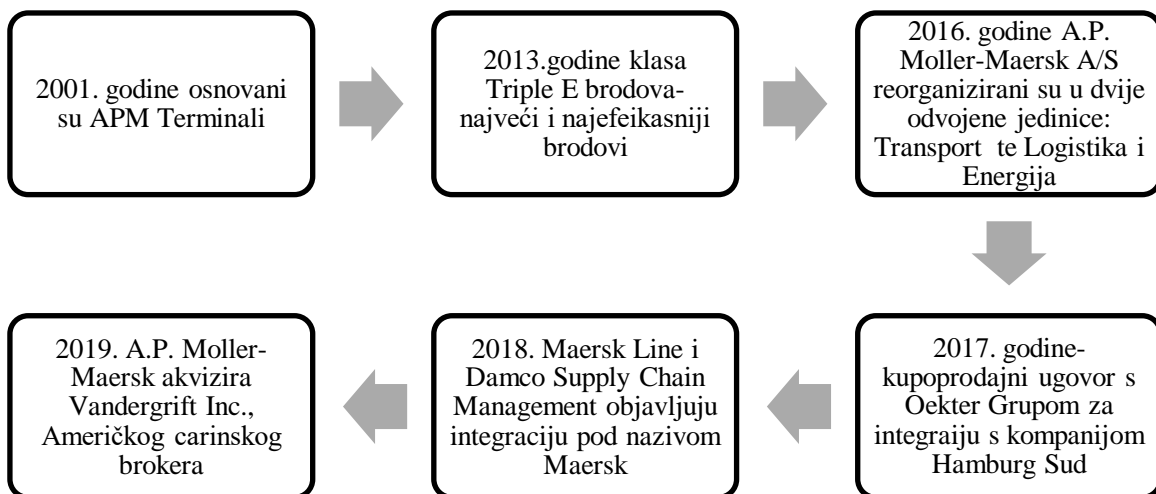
2001. godine osnovani su APM Terminali

2013.godine klasa Triple E brodova- najveći i najefeikasniji brodovi

2016. godine A.P. Moller-Maersk A/S reorganizirani su u dvije odvojene jedinice: Transport te Logistika i Energija

2017. godine- kupoprodajni ugovor s Oekter Grupom za integraiju s kompanijom Hamburg Sud

2018. Maersk Line i Damco Supply Chain Management objavljuju integraciju pod nazivom Maersk

2019. A.P. Moller-Maersk akvizira Vandergrift Inc., Američkog carinskog brokera